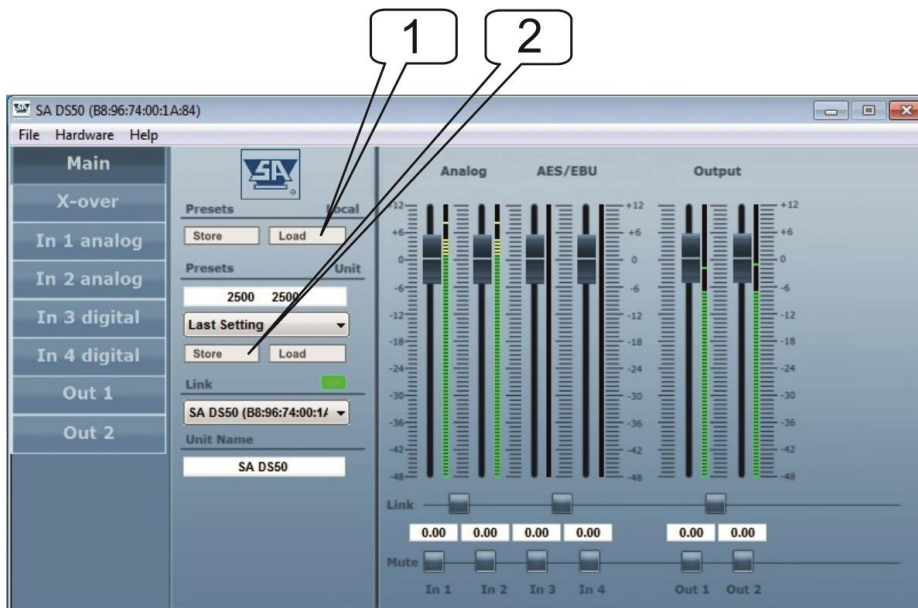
1
2

SA DS50 (B8:96:74:00:1A:84)

File Hardware Help

Main
X-over
In 1 analog
In 2 analog
In 3 digital
In 4 digital
Out 1
Out 2

SA

Presets Local
Store Load

Presets Unit
2500 2500
Last Setting
Store Load

Link
SA DS50 (B8:96:74:00:1/

Unit Name
SA DS50

Analog AES/EBU Output

+12 +6 0 -6 -12 -18 -24 -30 -36 -42 -48

+12 +6 0 -6 -12 -18 -24 -30 -36 -42 -48

Link

0.00 0.00 0.00 0.00 0.00 0.00

Mute

In 1 In 2 In 3 In 4 Out 1 Out 2